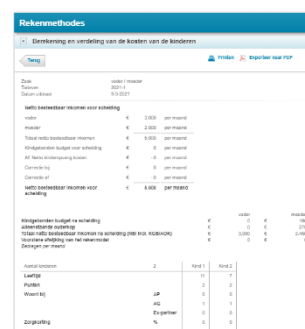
Rekenmethodes

Berekening en verdeling van de kosten van de kinderen

Terug

Printen Exporteer naar PDF

Zaak vader / moeder
Tabeve 2021-1
Datum uitdraai 9-5-2021

Netto besteedbaar inkomen voor scheiding

| | | | |
|---|---|---|---|
| vader | € | 3.000 | per maand |
| moeder | € | 2.000 | per maand |
| Totaal netto besteedbaar inkomen | € | 5.000 | per maand |
| Kindgebonden budget voor scheiding | € | 0 | per maand |
| Af: Netto kinderopvang kosten | € | -0 | per maand |
| Correctie bij | € | 0 | per maand |
| Correctie af | € | 0 | per maand |
| Netto besteedbaar inkomen voor scheiding | € | 5.000 | per maand |

| | | vader | | moeder |
|---|---|---|---|---|
| Kindgebonden budget na scheiding | € | 0 | € | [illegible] |
| Alleenstaande ouderkop | € | 0 | € | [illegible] |
| Totaal netto besteedbaar inkomen na scheiding (NBI incl. KGB/AOK) | € | 3.000 | € | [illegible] |
| Voorziene afwijking van het rekenmodel | € | 0 | € | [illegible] |
| Bedragen per maand | | | | |

| Aantal kinderen | 2 | Kind 1 | Kind 2 |
|---|---|---|---|
| Leeftijd | | 11 | 7 |
| Punten | | 2 | 2 |
| Woont bij | ... | 0 | 0 |
| | ... | 0 | 1 |
| | Ex-partner | 0 | 0 |
| Zorgkorting | % | 0 | 0 |